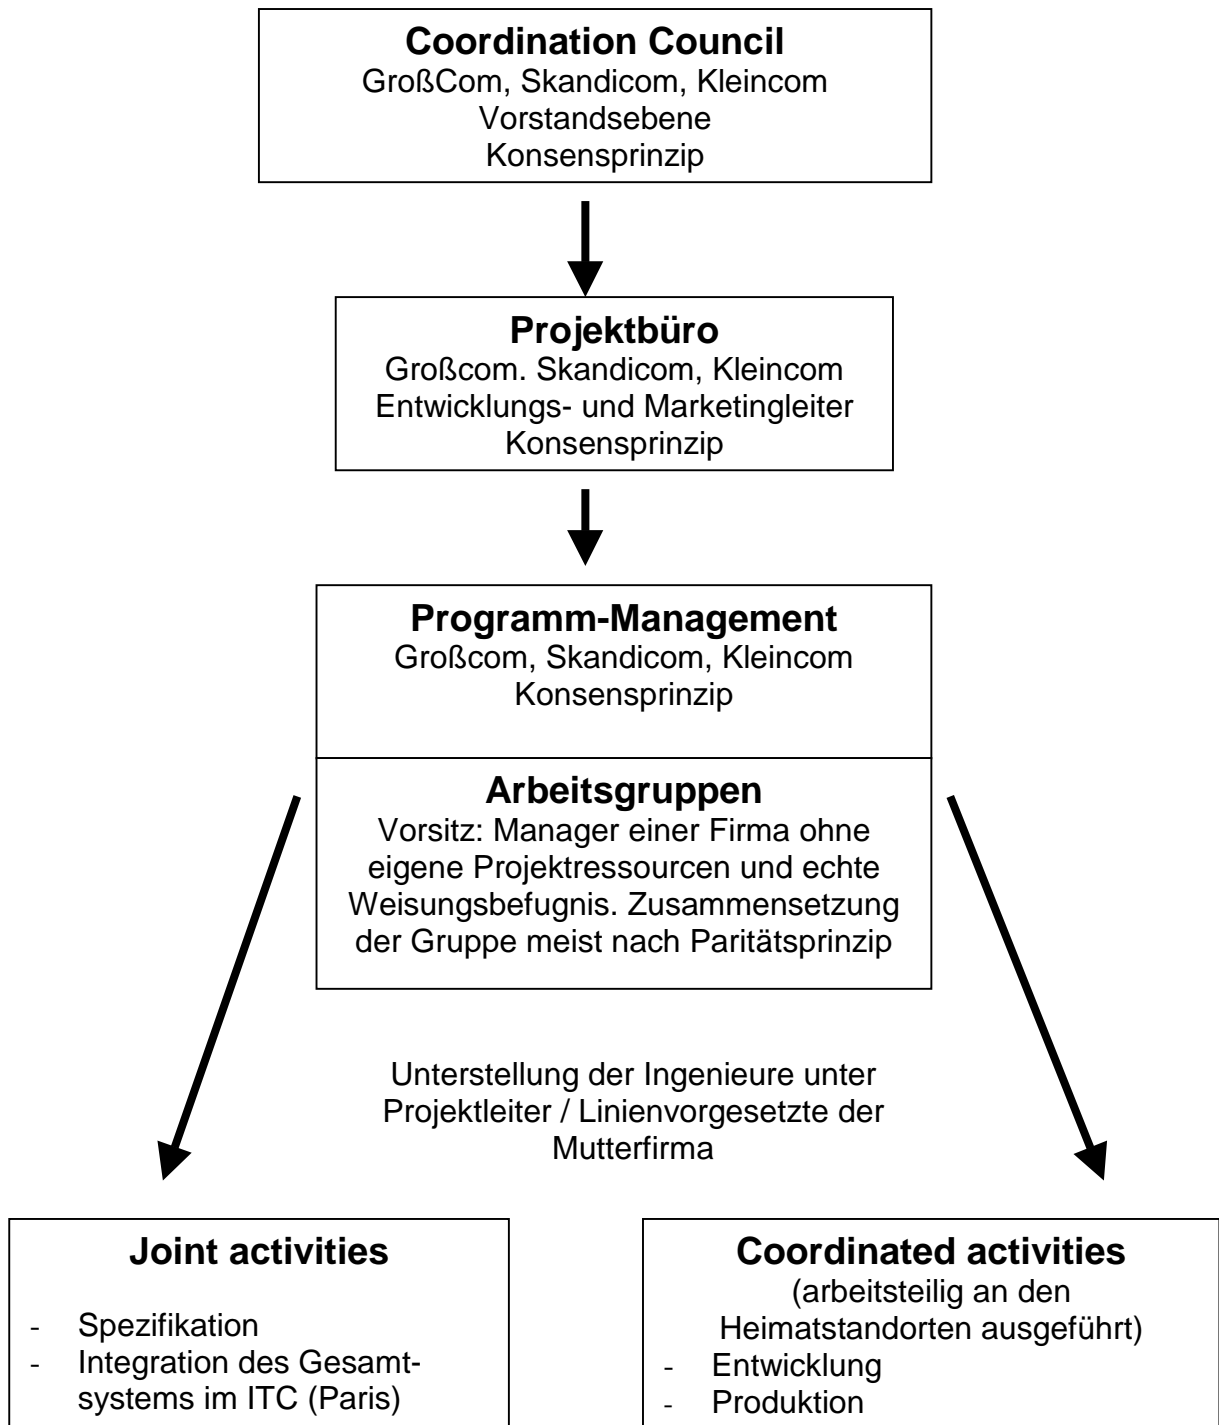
Coordination Council
GroßCom, Skandicom, Kleincom
Vorstandsebene
Konsensprinzip

Projektbüro
Großcom. Skandicom, Kleincom
Entwicklungs- und Marketingleiter
Konsensprinzip

Programm-Management
Großcom, Skandicom, Kleincom
Konsensprinzip

Arbeitsgruppen
Vorsitz: Manager einer Firma ohne eigene Projektressourcen und echte Weisungsbefugnis. Zusammensetzung der Gruppe meist nach Paritätsprinzip

Unterstellung der Ingenieure unter Projektleiter / Linienvorgesetzte der Mutterfirma

Joint activities
- Spezifikation
- Integration des Gesamtsystems im ITC (Paris)

Coordinated activities
(arbeitsteilig an den Heimatstandorten ausgeführt)
- Entwicklung
- Produktion